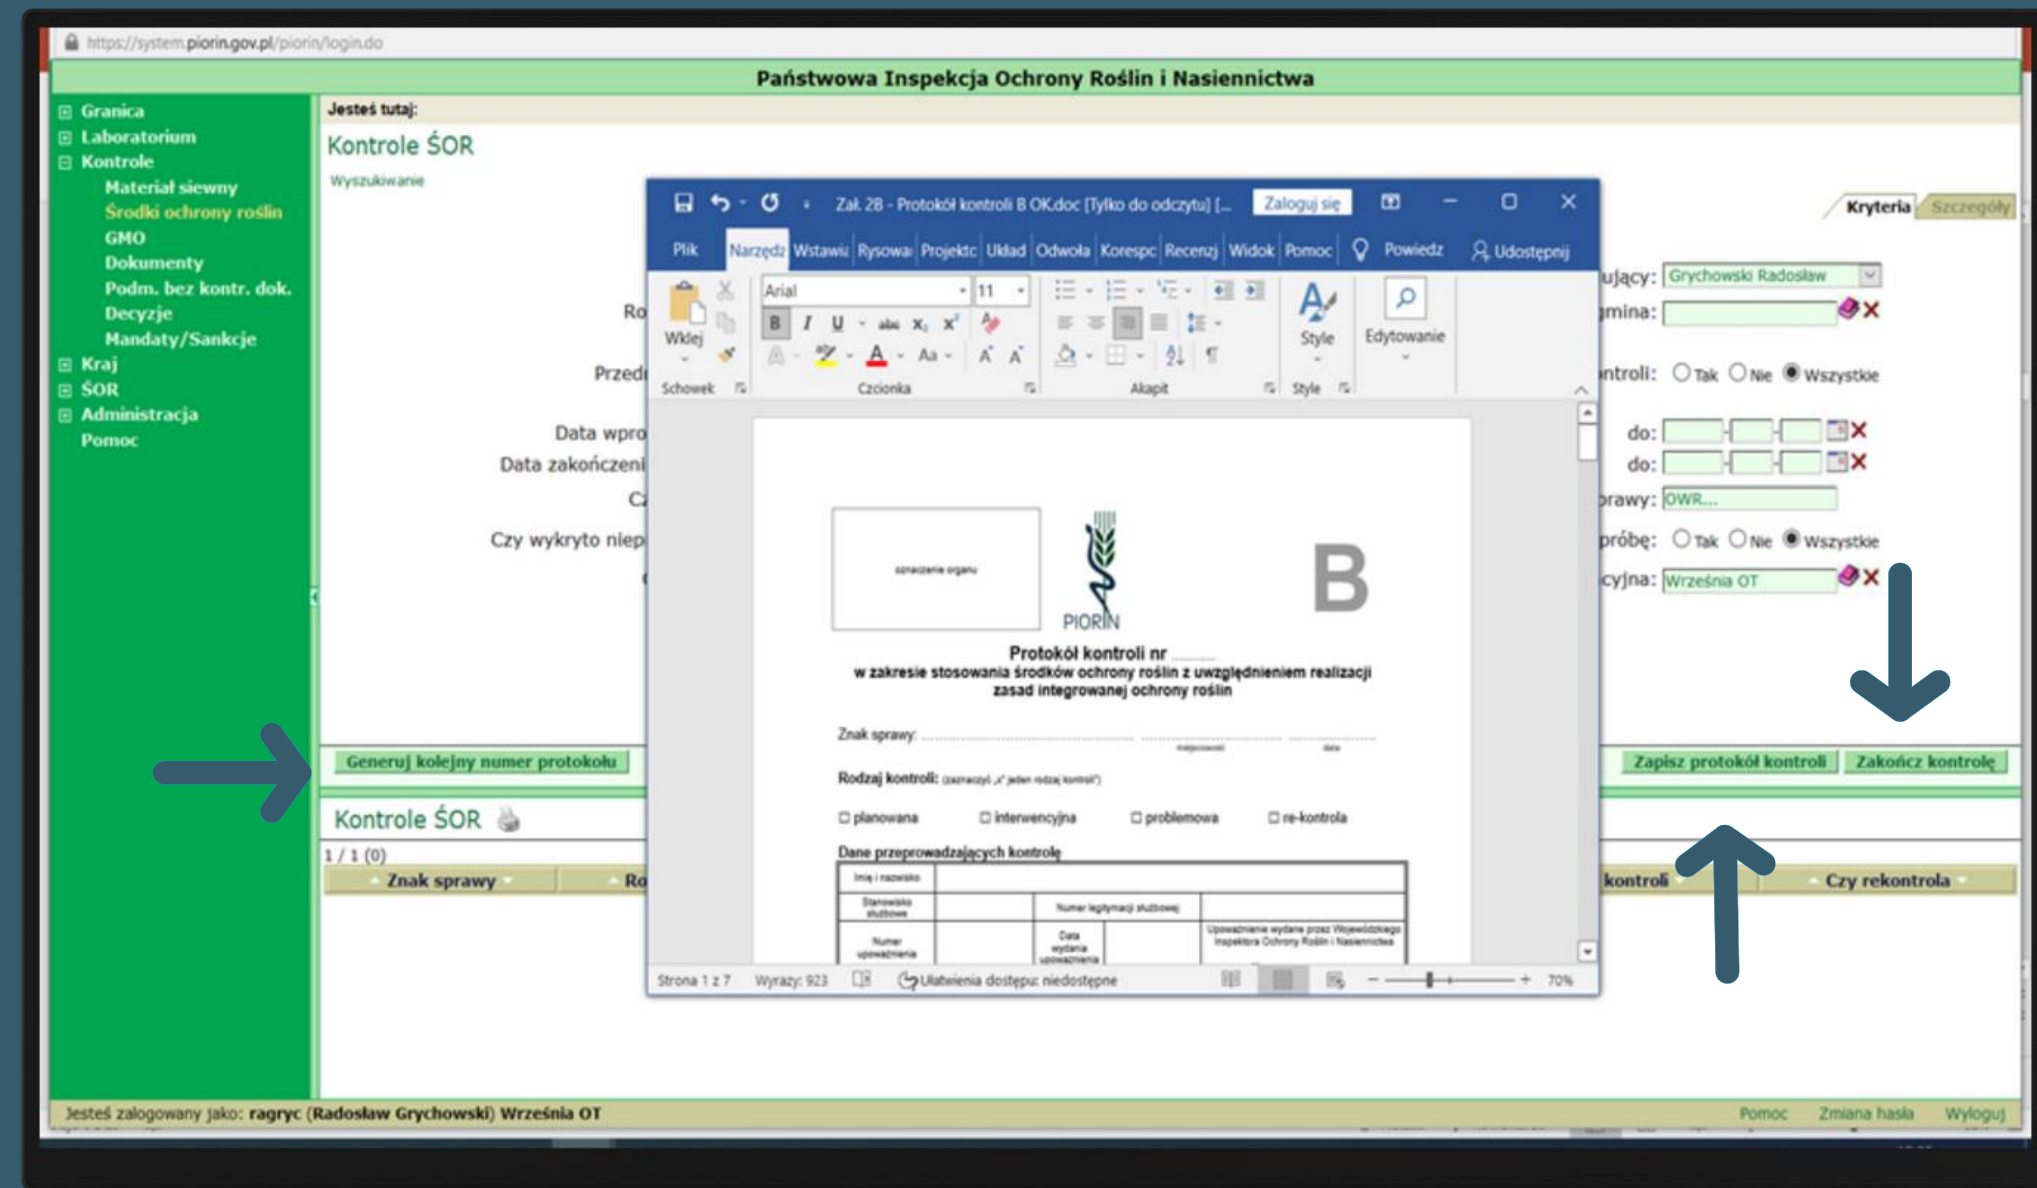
https://system.piorin.gov.pl/piorin/login.do

Państwowa Inspekcja Ochrony Roślin i Nasiennictwa

⊞ Granica
⊞ Laboratorium
⊟ Kontrole
Materiał siewny
Środki ochrony roślin
GMO
Dokumenty
Podm. bez kontr. dok.
Decyzje
Mandaty/Sankcje
⊞ Kraj
⊞ ŚOR
⊞ Administracja
Pomoc

Jesteś tutaj:

Kontrole ŚOR

Wyszukiwanie

Kryteria Szczegóły

Ro
Przedi
Data wpro
Data zakończeni
C
Czy wykryto niep

ujący: Grychowski Radosław
mina:
ntroli: ○ Tak ○ Nie ◉ Wszystkie
do:
do:
prawy: OWR...
próbę: ○ Tak ○ Nie ◉ Wszystkie
cyjna: Września OT

Zał. 2B - Protokół kontroli B OK.doc [Tylko do odczytu] [... Zaloguj się

Plik Narzędz Wstawi Rysowa Projektc Układ Odwoła Korespc Recenzj Widok Pomoc Powiedz Udostępnij

Wklej
Arial 11
B I U abc $x_2$ $x^2$
Aa
Schowek Czcionka Akapit Style
Style Edytowanie

oznaczenie organu

PIORIN

B

Protokół kontroli nr ____
w zakresie stosowania środków ochrony roślin z uwzględnieniem realizacji zasad integrowanej ochrony roślin

Znak sprawy: ..................... miejscowość data

Rodzaj kontroli: (zaznaczyć „x" jeden rodzaj kontroli*)

☐ planowana ☐ interwencyjna ☐ problemowa ☐ re-kontrola

Dane przeprowadzających kontrolę

| Imię i nazwisko | | | |
|---|---|---|---|
| Stanowisko służbowe | | Numer legitymacji służbowej | |
| Numer upoważnienia | | Data wydania upoważnienia | Upoważnienie wydane przez Wojewódzkiego Inspektora Ochrony Roślin i Nasiennictwa |

Strona 1 z 7 Wyrazy: 923 Ułatwienia dostępu: niedostępne 70%

Generuj kolejny numer protokołu

Zapisz protokół kontroli Zakończ kontrolę

Kontrole ŚOR

1 / 1 (0)

Znak sprawy Ro kontroli Czy rekontrola

Jesteś zalogowany jako: ragryc (Radosław Grychowski) Września OT

Pomoc Zmiana hasła Wyloguj